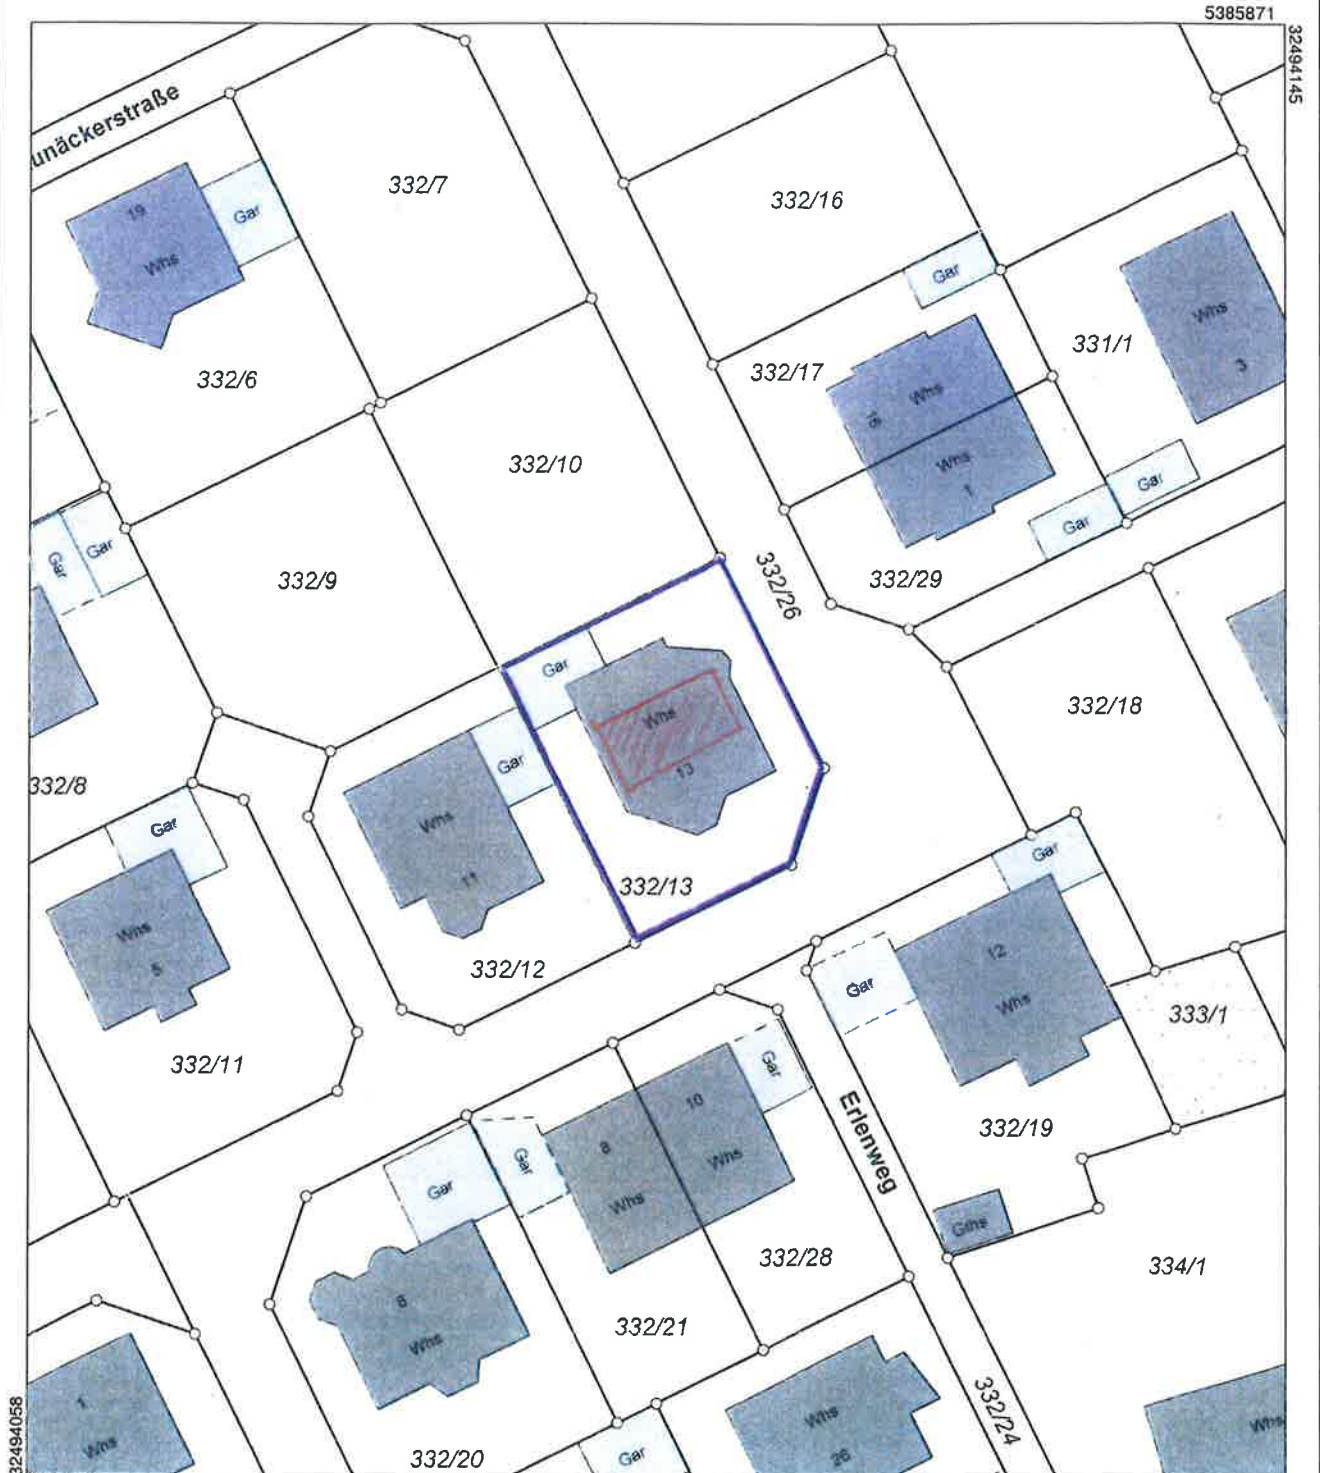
5385871
32494145
unäckerstraße
332/7
332/16
19
Whs
Gar
Gar
Whs
3
331/1
332/6
332/17
Whs
15
Whs
1
Gar
Gar
332/10
Gar
Gar
332/9
332/26
332/29
Gar
Whs
13
332/18
332/8
Gar
Whs
11
Gar
Gar
332/13
Gar
Whs
5
12
Whs
332/12
Gar
333/1
332/11
Gar
Erlenweg
10
Whs
8
Whs
332/19
Gar
Gar
Gths
332/28
334/1
8
Whs
332/21
1
Whs
Whs
26
332/24
Whs
332/20
Gar
32494058